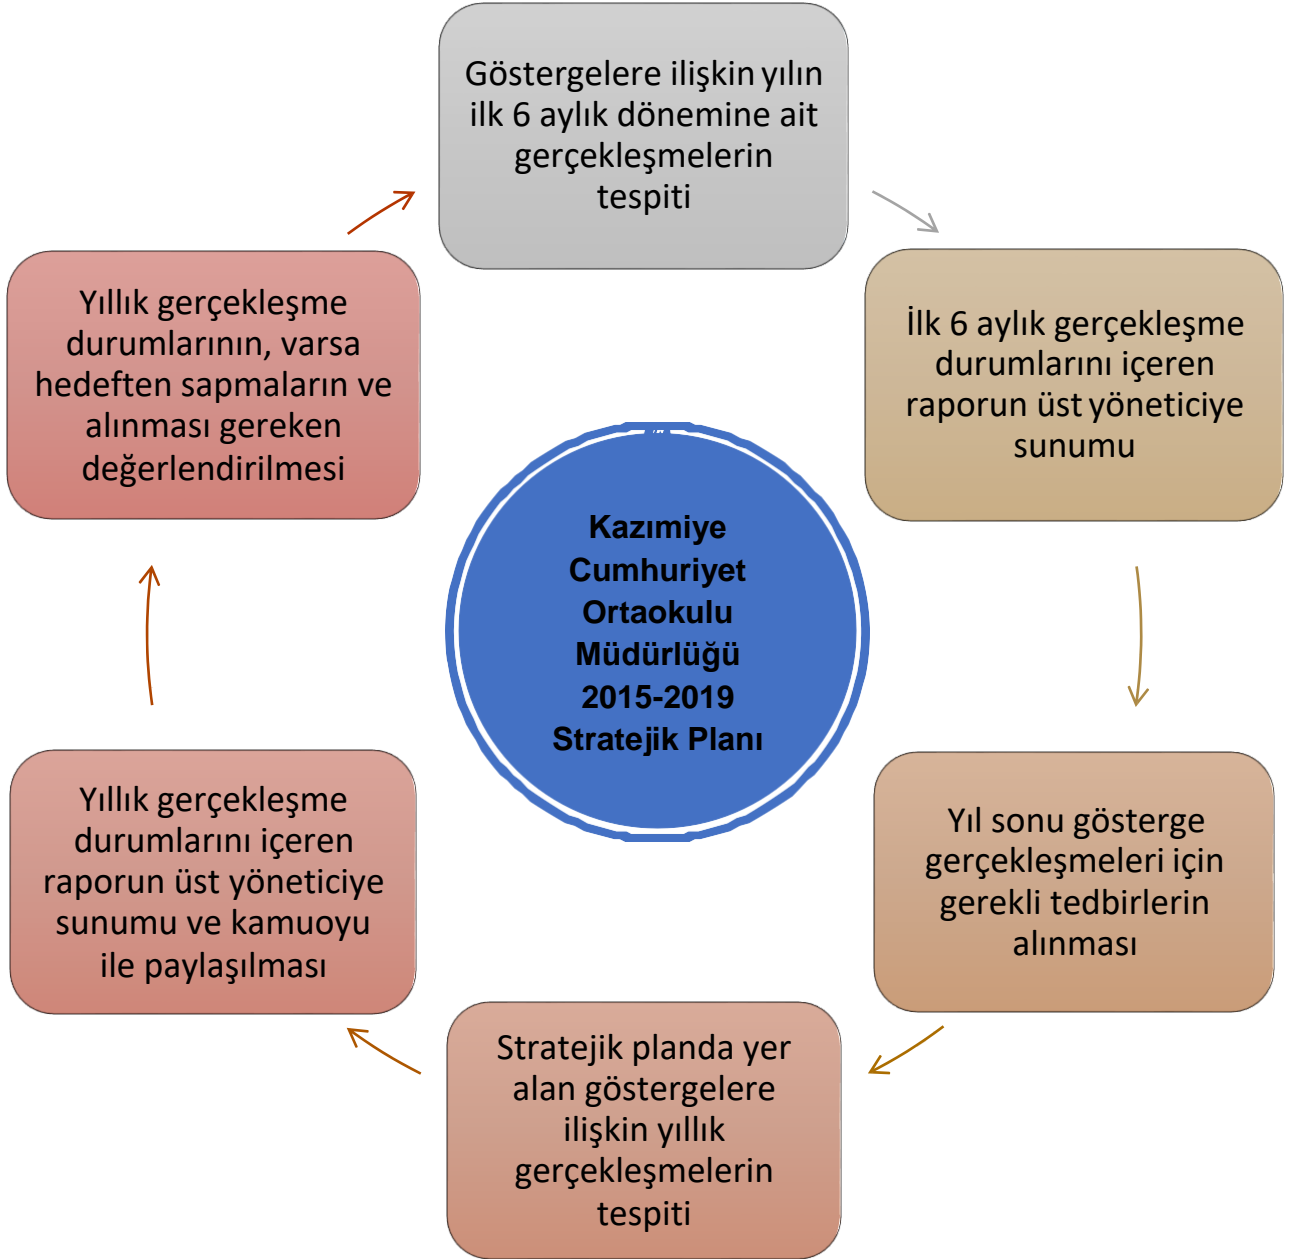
Göstergelere ilişkin yılın ilk 6 aylık dönemine ait gerçekleşmelerin tespiti

İlk 6 aylık gerçekleşme durumlarını içeren raporun üst yöneticiye sunumu

Yıl sonu gösterge gerçekleşmeleri için gerekli tedbirlerin alınması

Stratejik planda yer alan göstergelere ilişkin yıllık gerçekleşmelerin tespiti

Yıllık gerçekleşme durumlarını içeren raporun üst yöneticiye sunumu ve kamuoyu ile paylaşılması

Yıllık gerçekleşme durumlarının, varsa hedeften sapmaların ve alınması gereken değerlendirilmesi

Kazımiye Cumhuriyet Ortaokulu Müdürlüğü 2015-2019 Stratejik Planı